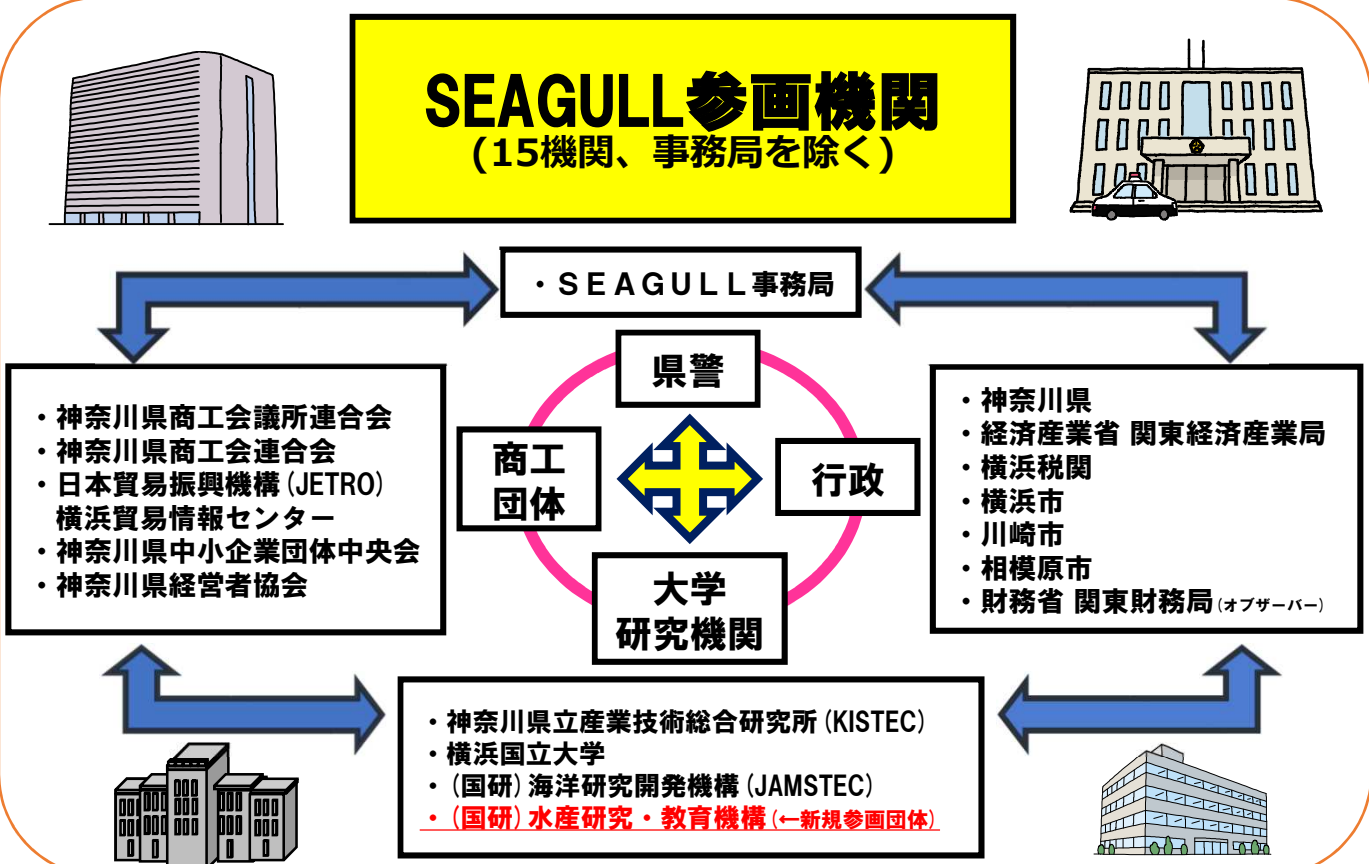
SEAGULL参画機関
(15機関、事務局を除く)

・SEAGULL事務局

・神奈川県商工会議所連合会
・神奈川県商工会連合会
・日本貿易振興機構 (JETRO) 横浜貿易情報センター
・神奈川県中小企業団体中央会
・神奈川県経営者協会

県警

商工団体

行政

大学研究機関

・神奈川県
・経済産業省 関東経済産業局
・横浜税関
・横浜市
・川崎市
・相模原市
・財務省 関東財務局(オブザーバー)

・神奈川県立産業技術総合研究所 (KISTEC)
・横浜国立大学
・(国研) 海洋研究開発機構 (JAMSTEC)
・(国研) 水産研究・教育機構 (←新規参画団体)